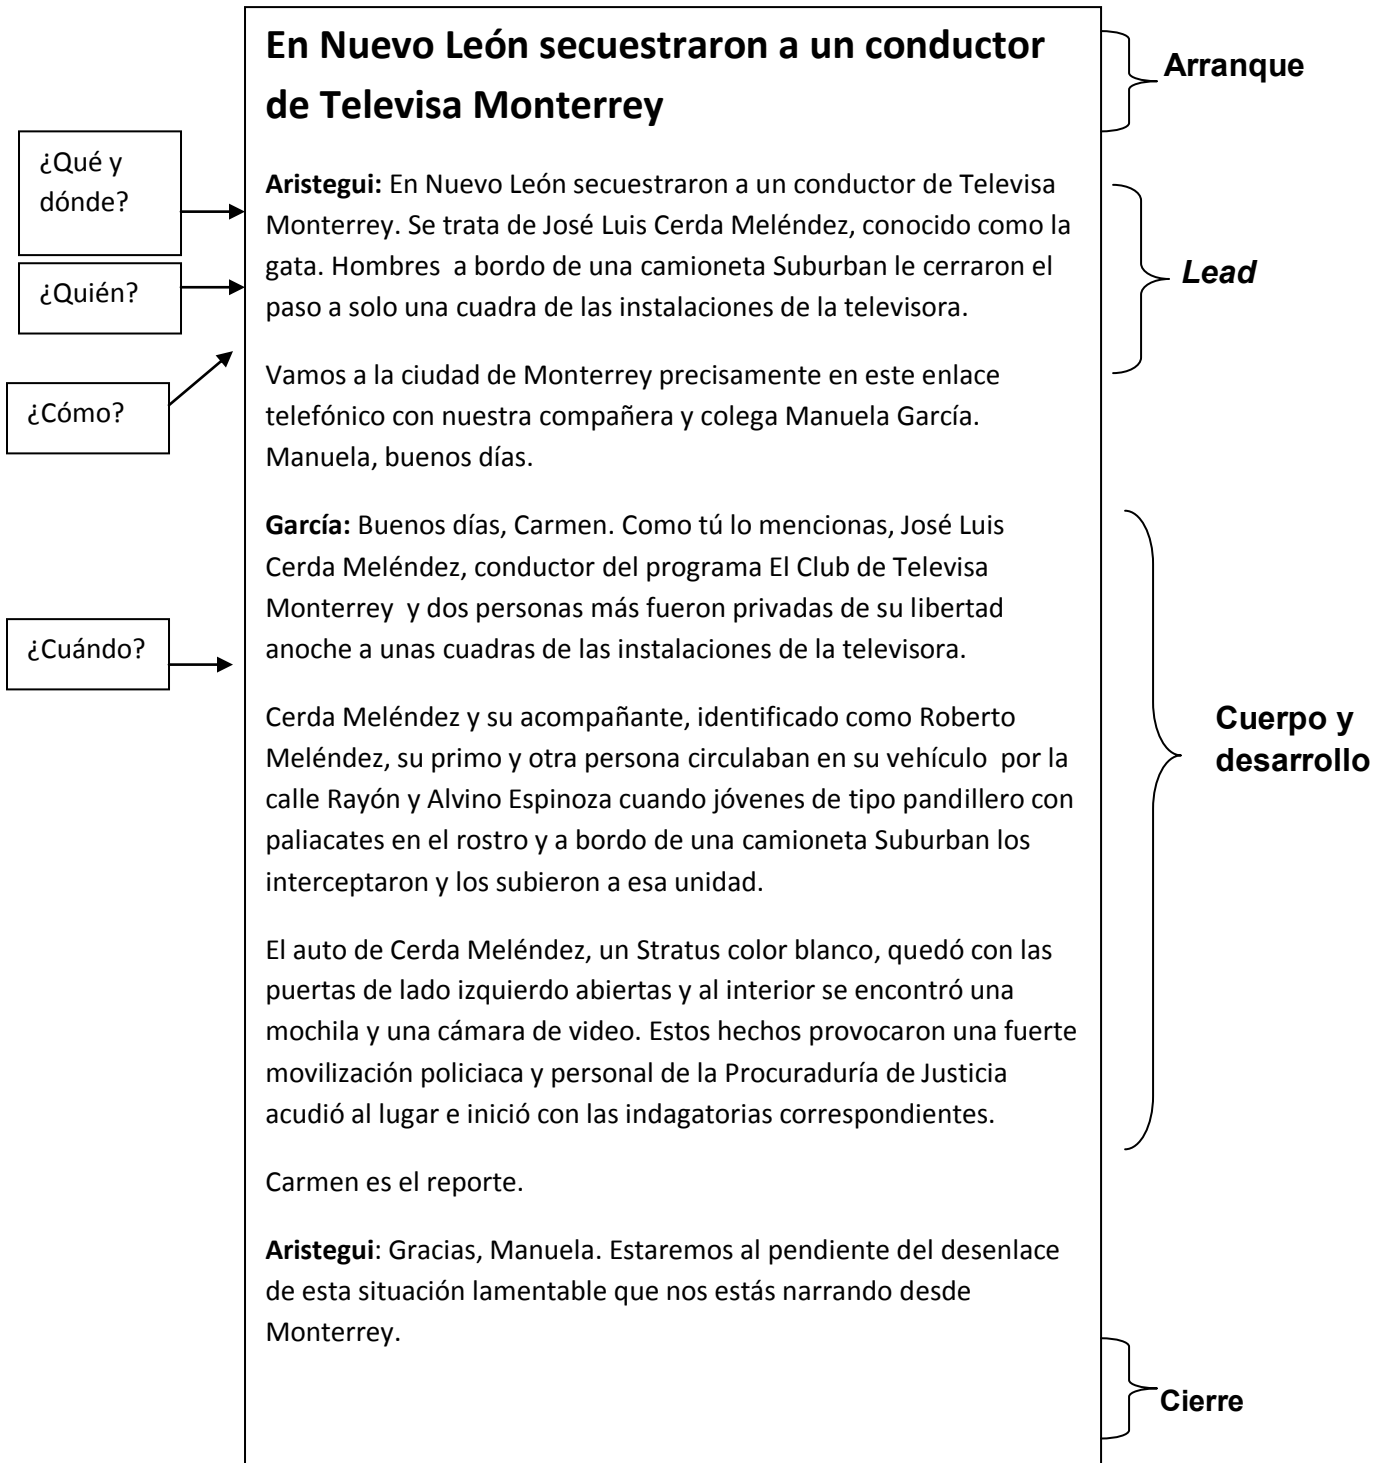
En Nuevo León secuestraron a un conductor de Televisa Monterrey

Arranque

¿Qué y dónde?

¿Quién?

¿Cómo?

**Aristegui:** En Nuevo León secuestraron a un conductor de Televisa Monterrey. Se trata de José Luis Cerda Meléndez, conocido como la gata. Hombres a bordo de una camioneta Suburban le cerraron el paso a solo una cuadra de las instalaciones de la televisora.

*Lead*

Vamos a la ciudad de Monterrey precisamente en este enlace telefónico con nuestra compañera y colega Manuela García. Manuela, buenos días.

¿Cuándo?

**García:** Buenos días, Carmen. Como tú lo mencionas, José Luis Cerda Meléndez, conductor del programa El Club de Televisa Monterrey y dos personas más fueron privadas de su libertad anoche a unas cuadras de las instalaciones de la televisora.

Cerda Meléndez y su acompañante, identificado como Roberto Meléndez, su primo y otra persona circulaban en su vehículo por la calle Rayón y Alvino Espinoza cuando jóvenes de tipo pandillero con paliacates en el rostro y a bordo de una camioneta Suburban los interceptaron y los subieron a esa unidad.

El auto de Cerda Meléndez, un Stratus color blanco, quedó con las puertas de lado izquierdo abiertas y al interior se encontró una mochila y una cámara de video. Estos hechos provocaron una fuerte movilización policiaca y personal de la Procuraduría de Justicia acudió al lugar e inició con las indagatorias correspondientes.

Cuerpo y desarrollo

Carmen es el reporte.

**Aristegui**: Gracias, Manuela. Estaremos al pendiente del desenlace de esta situación lamentable que nos estás narrando desde Monterrey.

Cierre